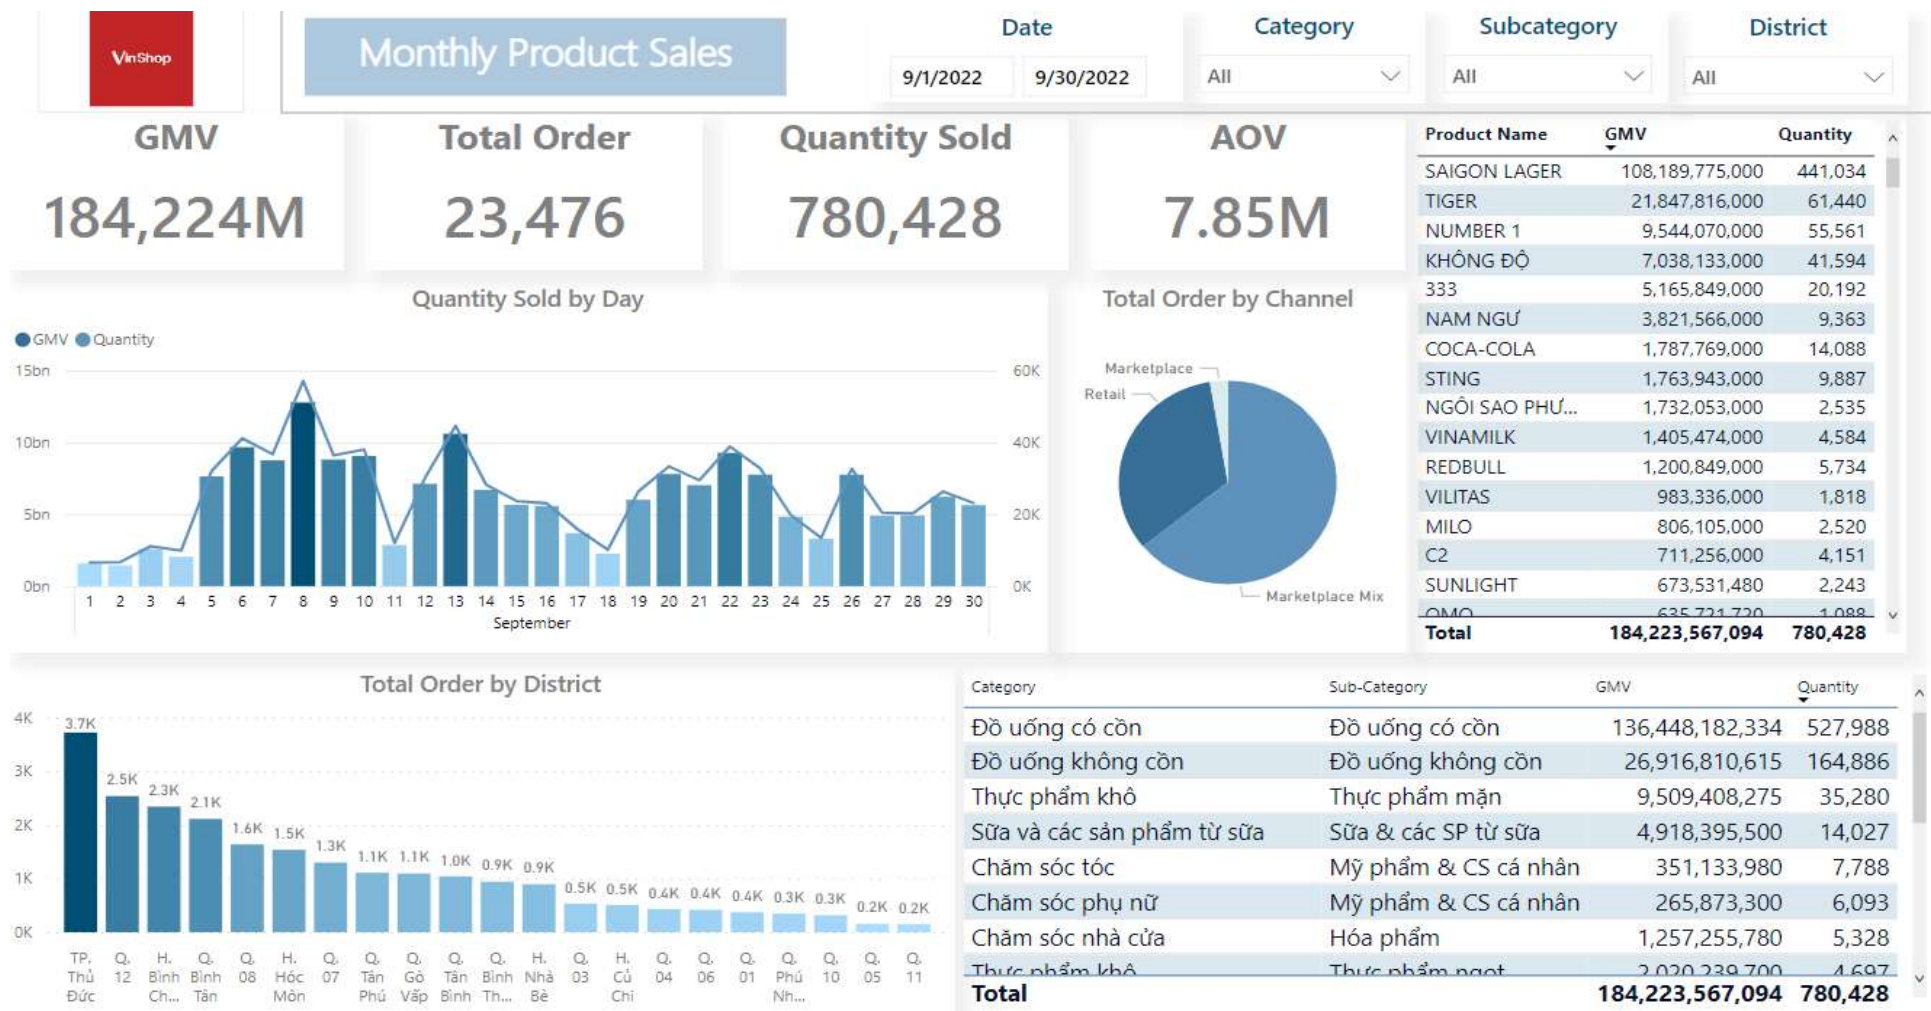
VinShop

Monthly Product Sales

Date
9/1/2022 9/30/2022

Category
All

Subcategory
All

District
All

GMV
184,224M

Total Order
23,476

Quantity Sold
780,428

AOV
7.85M

| Product Name | GMV | Quantity |
|---|---|---|
| SAIGON LAGER | 108,189,775,000 | 441,034 |
| TIGER | 21,847,816,000 | 61,440 |
| NUMBER 1 | 9,544,070,000 | 55,561 |
| KHÔNG ĐỘ | 7,038,133,000 | 41,594 |
| 333 | 5,165,849,000 | 20,192 |
| NAM NGƯ | 3,821,566,000 | 9,363 |
| COCA-COLA | 1,787,769,000 | 14,088 |
| STING | 1,763,943,000 | 9,887 |
| NGÔI SAO PHƯ... | 1,732,053,000 | 2,535 |
| VINAMILK | 1,405,474,000 | 4,584 |
| REDBULL | 1,200,849,000 | 5,734 |
| VILITAS | 983,336,000 | 1,818 |
| MILO | 806,105,000 | 2,520 |
| C2 | 711,256,000 | 4,151 |
| SUNLIGHT | 673,531,480 | 2,243 |
| OMO | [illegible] | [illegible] |
| Total | 184,223,567,094 | 780,428 |

Quantity Sold by Day
GMV Quantity
15bn 10bn 5bn 0bn
60K 40K 20K 0K
1 2 3 4 5 6 7 8 9 10 11 12 13 14 15 16 17 18 19 20 21 22 23 24 25 26 27 28 29 30
September

Total Order by Channel
Marketplace
Retail
Marketplace Mix

Total Order by District
4K 3K 2K 1K 0K
3.7K 2.5K 2.3K 2.1K 1.6K 1.5K 1.3K 1.1K 1.1K 1.0K 0.9K 0.9K 0.5K 0.5K 0.4K 0.4K 0.4K 0.3K 0.3K 0.2K 0.2K
TP. Thủ Đức | Q. 12 | H. Bình Ch... | Q. Bình Tân | Q. 08 | H. Hóc Môn | Q. 07 | Q. Tân Phú | Q. Gò Vấp | Q. Tân Bình | Q. Bình Th... | H. Nhà Bè | Q. 03 | H. Củ Chi | Q. 04 | Q. 06 | Q. 01 | Q. Phú Nh... | Q. 10 | Q. 05 | Q. 11

| Category | Sub-Category | GMV | Quantity |
|---|---|---|---|
| Đồ uống có cồn | Đồ uống có cồn | 136,448,182,334 | 527,988 |
| Đồ uống không cồn | Đồ uống không cồn | 26,916,810,615 | 164,886 |
| Thực phẩm khô | Thực phẩm mặn | 9,509,408,275 | 35,280 |
| Sữa và các sản phẩm từ sữa | Sữa & các SP từ sữa | 4,918,395,500 | 14,027 |
| Chăm sóc tóc | Mỹ phẩm & CS cá nhân | 351,133,980 | 7,788 |
| Chăm sóc phụ nữ | Mỹ phẩm & CS cá nhân | 265,873,300 | 6,093 |
| Chăm sóc nhà cửa | Hóa phẩm | 1,257,255,780 | 5,328 |
| Thực phẩm khô | Thực phẩm ngọt | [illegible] | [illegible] |
| Total | | 184,223,567,094 | 780,428 |